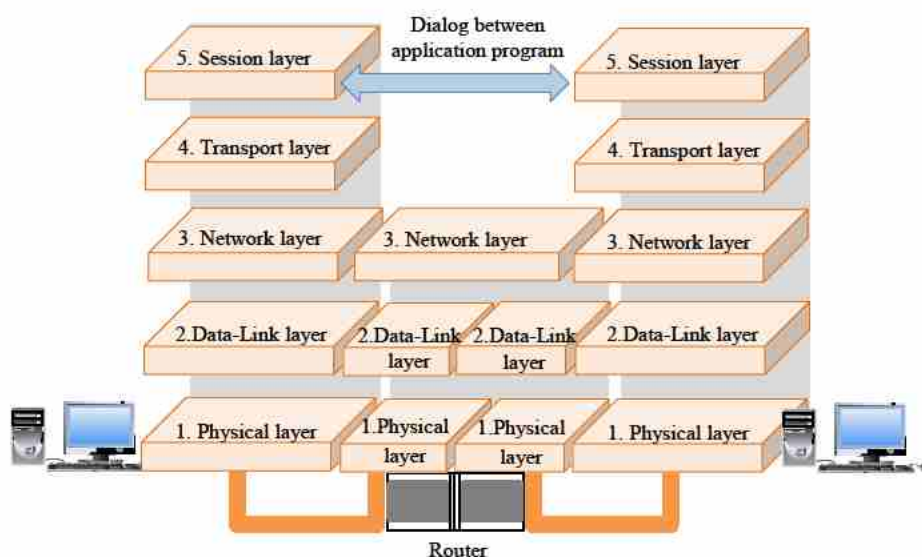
Dialog between application program

5. Session layer

5. Session layer

4. Transport layer

4. Transport layer

3. Network layer

3. Network layer

3. Network layer

2.Data-Link layer

2.Data-Link layer

2.Data-Link layer

2.Data-Link layer

1. Physical layer

1.Physical layer

1.Physical layer

1. Physical layer

Router